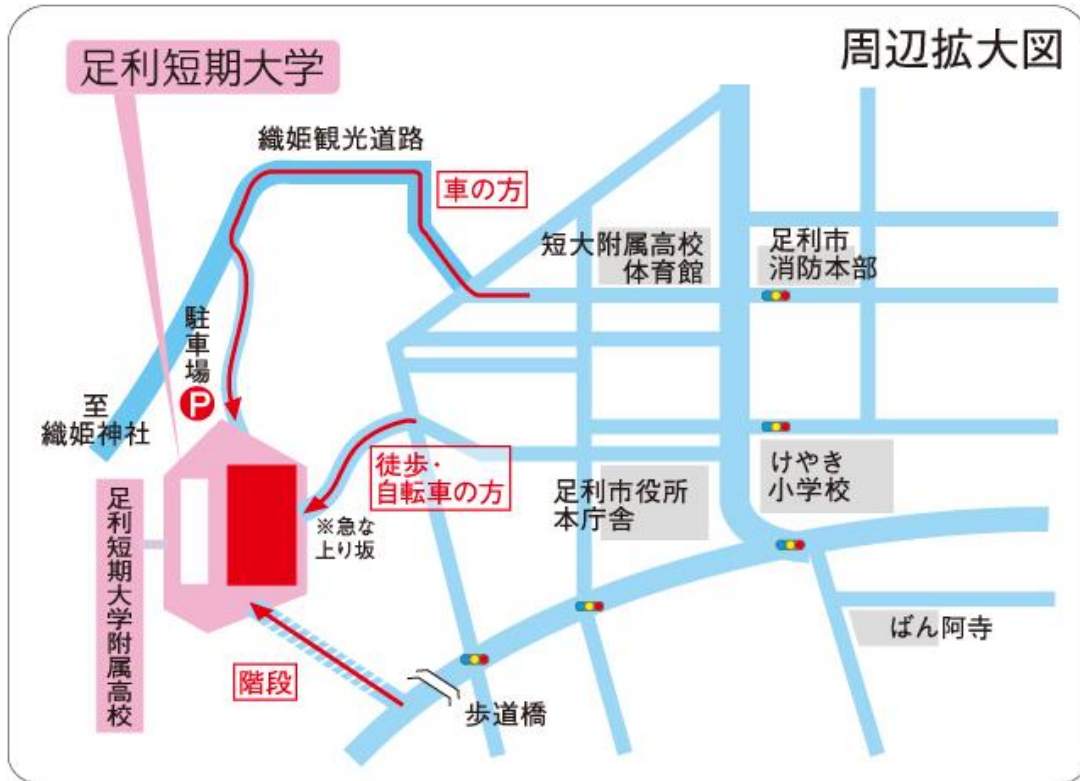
周辺拡大図

足利短期大学

織姫観光道路

車の方

短大附属高校
体育館

足利市
消防本部

駐
車
場

P

至
織姫神社

徒歩・
自転車の方

※急な
上り坂

足利市役所
本庁舎

けやき
小学校

足
利
短
期
大
学
附
属
高
校

ばん阿寺

階段

歩道橋